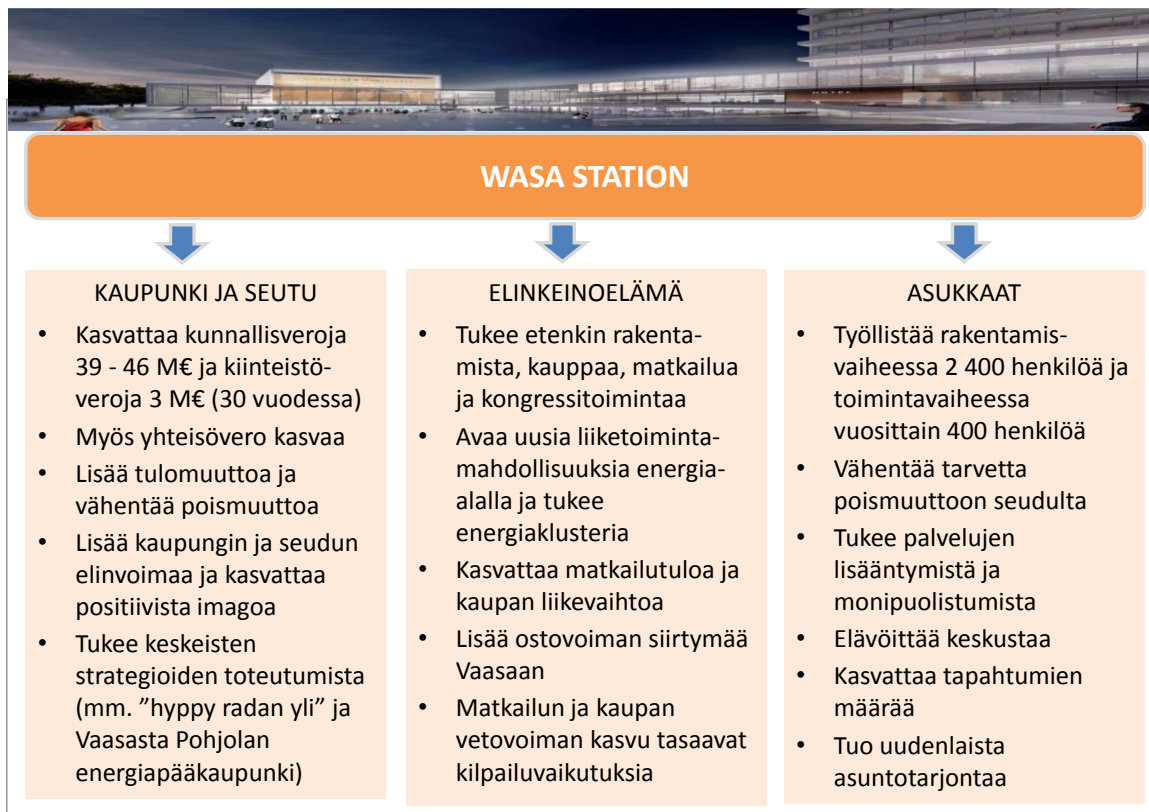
HOTEL

WASA STATION

KAUPUNKI JA SEUTU

- Kasvattaa kunnallisveroja 39 - 46 M€ ja kiinteistöveroja 3 M€ (30 vuodessa)
- Myös yhteisövero kasvaa
- Lisää tulomuuttoa ja vähentää poismuuttoa
- Lisää kaupungin ja seudun elinvoimaa ja kasvattaa positiivista imagoa
- Tukee keskeisten strategioiden toteutumista (mm. ”hyppy radan yli” ja Vaasasta Pohjolan energiapääkaupunki)

ELINKEINOELÄMÄ

- Tukee etenkin rakentamista, kauppaa, matkailua ja kongressitoimintaa
- Avaa uusia liiketoimintamahdollisuuksia energiaalalla ja tukee energiaklusteria
- Kasvattaa matkailutuloa ja kaupan liikevaihtoa
- Lisää ostovoiman siirtymää Vaasaan
- Matkailun ja kaupan vetovoiman kasvu tasaavat kilpailuvaikutuksia

ASUKKAAT

- Työllistää rakentamisvaiheessa 2 400 henkilöä ja toimintavaiheessa vuosittain 400 henkilöä
- Vähentää tarvetta poismuuttoon seudulta
- Tukee palvelujen lisääntymistä ja monipuolistumista
- Elävöittää keskustaa
- Kasvattaa tapahtumien määrää
- Tuo uudenlaista asuntotarjontaa